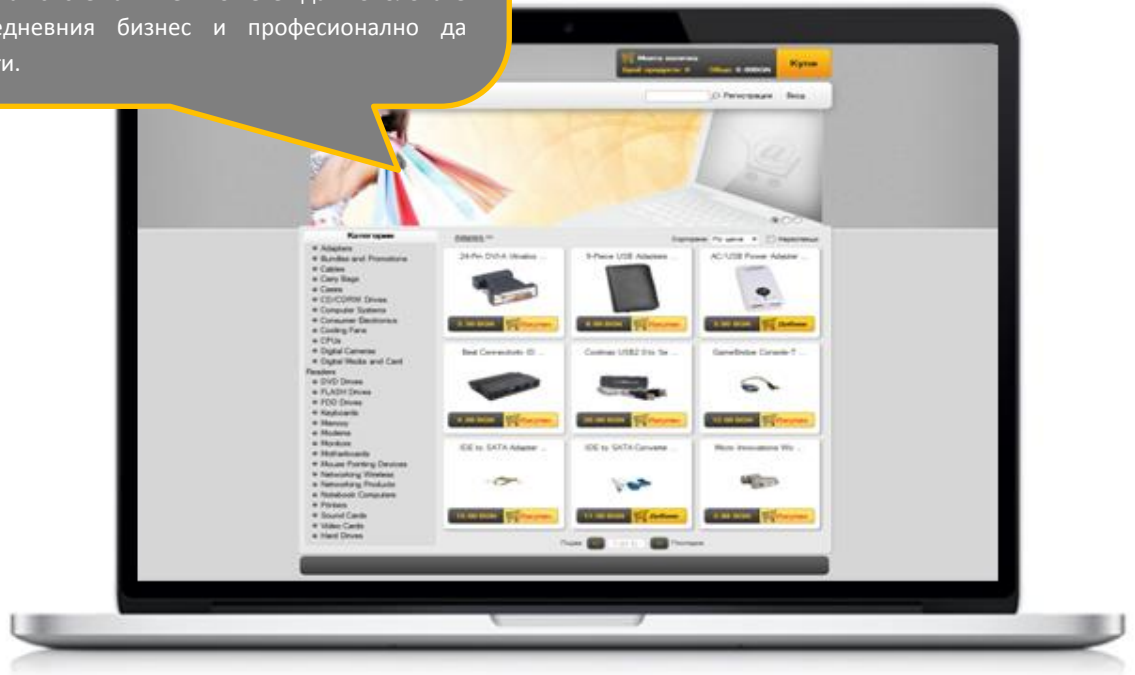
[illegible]едневния бизнес и професионално да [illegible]и.

Моята кошница
Брой продукти: 0 Общо: 0.00BGN
Купи
Регистрация Вход

Категории
Adapters
Bundles and Promotions
Cables
Carry Bags
Cases
CD/CDRW Drives
Computer Systems
Consumer Electronics
Cooling Fans
CPUs
Digital Cameras
Digital Media and Card Readers
DVD Drives
FLASH Drives
FDD Drives
Keyboards
Memory
Modems
Monitors
Motherboards
Mouse Pointing Devices
Networking Wireless
Networking Products
Notebook Computers
Printers
Sound Cards
Video Cards
Hard Drives

Adapters
Сортиране: По цена Нарастващ

24-Pin DVI-A (Analog ...
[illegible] BGN Разгледай
5-Piece USB Adapter ...
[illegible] BGN Разгледай
AC/USB Power Adapter ...
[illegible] BGN Добави
Best Connectivity ID ...
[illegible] BGN Разгледай
Cool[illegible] USB2.0 to Se...
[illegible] BGN Разгледай
GameBridge Console-T...
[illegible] BGN Разгледай
IDE to SATA Adapter ...
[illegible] BGN Разгледай
IDE to SATA Converte ...
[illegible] BGN Добави
Micro Innovations Wo ...
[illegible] BGN Разгледай

Първа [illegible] Последна